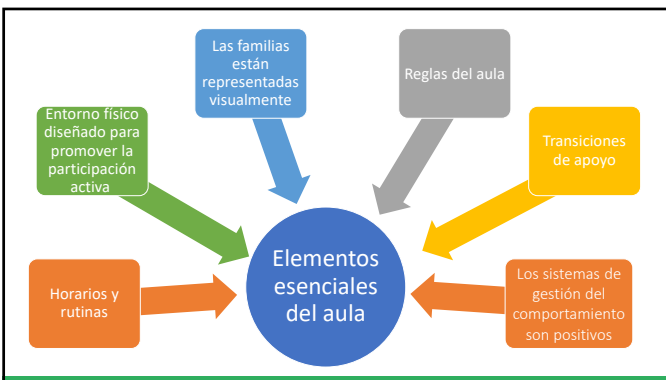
Las familias están representadas visualmente

Reglas del aula

Entorno físico diseñado para promover la participación activa

Transiciones de apoyo

Elementos esenciales del aula

Horarios y rutinas

Los sistemas de gestión del comportamiento son positivos